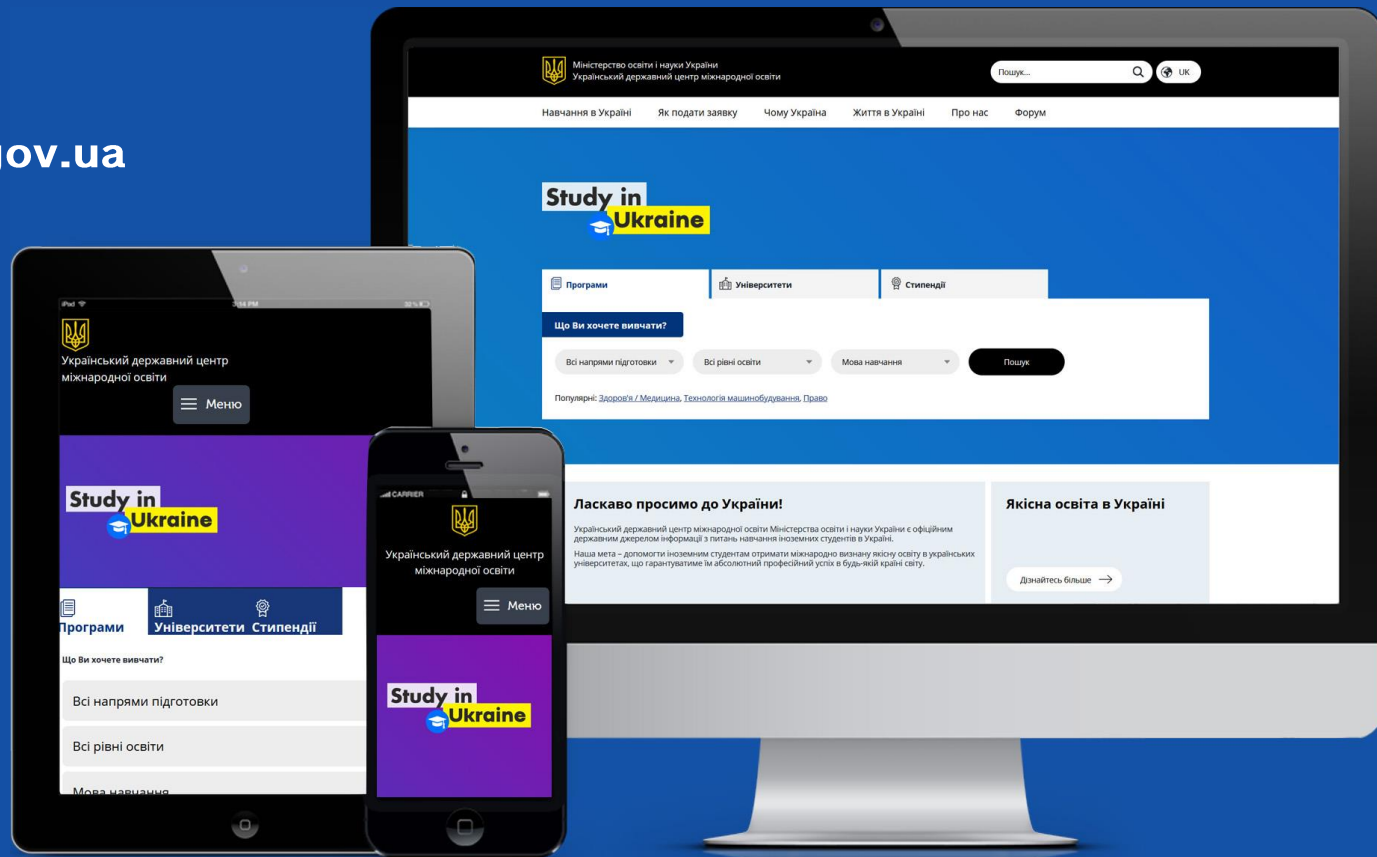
ov.ua

Міністерство освіти і науки України
Український державний центр міжнародної освіти

Пошук...

UK

Навчання в Україні
Як подати заявку
Чому Україна
Життя в Україні
Про нас
Форум

Study in Ukraine

Програми
Університети
Стипендії

Що Ви хочете вивчати?

Всі напрями підготовки
Всі рівні освіти
Мова навчання
Пошук

Популярні: Здоров'я / Медицина, Технологія машинобудування, Право

Ласкаво просимо до України!

Український державний центр міжнародної освіти Міністерства освіти і науки України є офіційним державним джерелом інформації з питань навчання іноземних студентів в Україні.

Наша мета – допомогти іноземним студентам отримати міжнародно визнану якісну освіту в українських університетах, що гарантуватиме їм абсолютний професійний успіх в будь-якій країні світу.

Якісна освіта в Україні

Дізнайтесь більше →

iPad
3:14 PM
32%

Український державний центр міжнародної освіти

Меню

Study in Ukraine

Програми
Університети
Стипендії

Що Ви хочете вивчати?

Всі напрями підготовки

Всі рівні освіти

Мова навчання

CARRIER

Український державний центр міжнародної освіти

Меню

Study in Ukraine